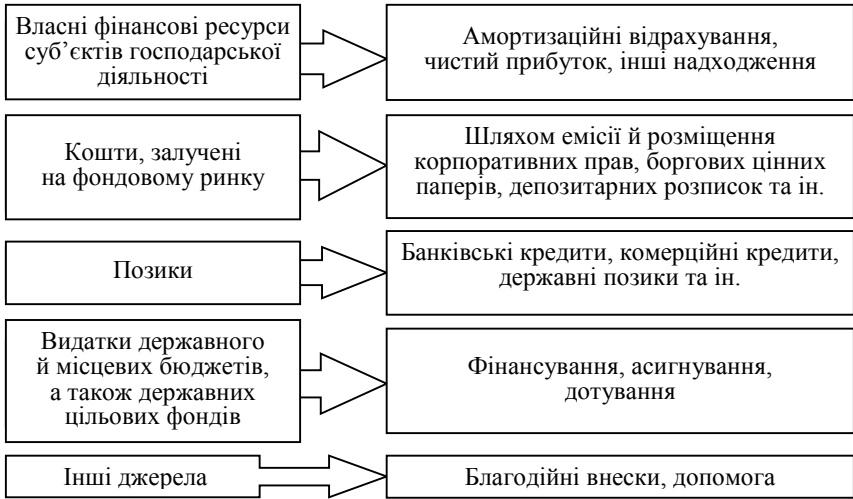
Власні фінансові ресурси суб'єктів господарської діяльності

Амортизаційні відрахування, чистий прибуток, інші надходження

Кошти, залучені на фондовому ринку

Шляхом емісії й розміщення корпоративних прав, боргових цінних паперів, депозитарних розписок та ін.

Позики

Банківські кредити, комерційні кредити, державні позики та ін.

Видатки державного й місцевих бюджетів, а також державних цільових фондів

Фінансування, асигнування, дотування

Інші джерела

Благодійні внески, допомога